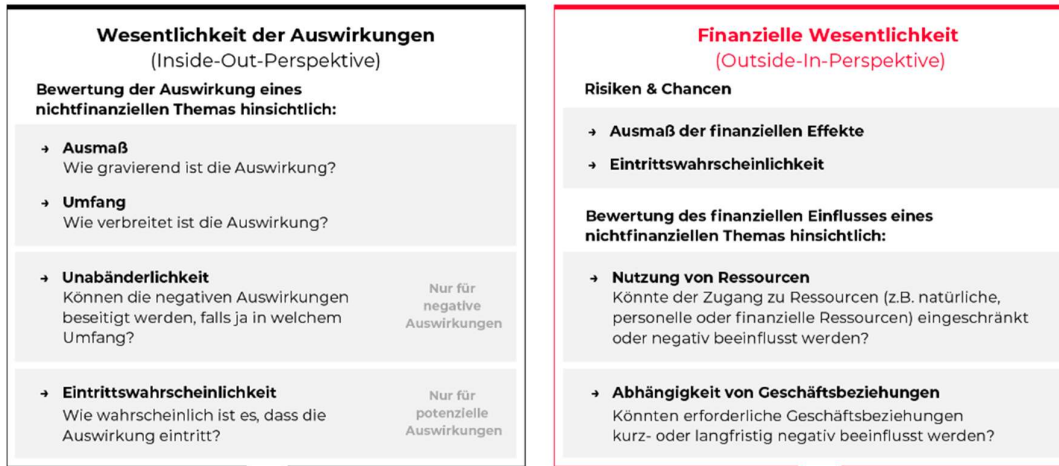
**Wesentlichkeit der Auswirkungen**
(Inside-Out-Perspektive)

**Bewertung der Auswirkung eines nichtfinanziellen Themas hinsichtlich:**

→ **Ausmaß**
Wie gravierend ist die Auswirkung?

→ **Umfang**
Wie verbreitet ist die Auswirkung?

→ **Unabänderlichkeit**
Können die negativen Auswirkungen beseitigt werden, falls ja in welchem Umfang?

Nur für negative Auswirkungen

→ **Eintrittswahrscheinlichkeit**
Wie wahrscheinlich ist es, dass die Auswirkung eintritt?

Nur für potenzielle Auswirkungen

**Finanzielle Wesentlichkeit**
(Outside-In-Perspektive)

**Risiken & Chancen**

→ **Ausmaß der finanziellen Effekte**

→ **Eintrittswahrscheinlichkeit**

**Bewertung des finanziellen Einflusses eines nichtfinanziellen Themas hinsichtlich:**

→ **Nutzung von Ressourcen**
Könnte der Zugang zu Ressourcen (z.B. natürliche, personelle oder finanzielle Ressourcen) eingeschränkt oder negativ beeinflusst werden?

→ **Abhängigkeit von Geschäftsbeziehungen**
Könnten erforderliche Geschäftsbeziehungen kurz- oder langfristig negativ beeinflusst werden?